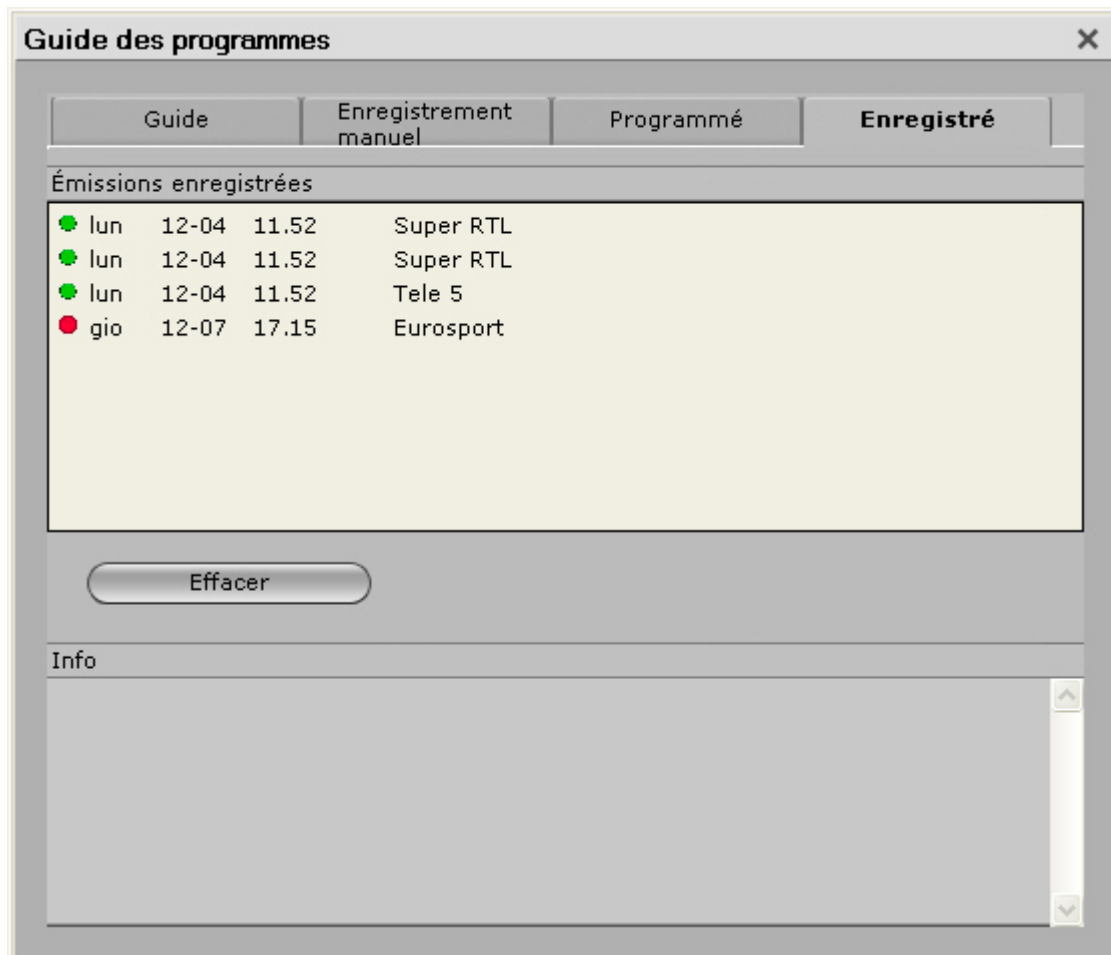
Guide des programmes

×

Guide | Enregistrement manuel | Programmé | Enregistré

Émissions enregistrées

| | | | |
|---|---|---|---|
| lun | 12-04 | 11.52 | Super RTL |
| lun | 12-04 | 11.52 | Super RTL |
| lun | 12-04 | 11.52 | Tele 5 |
| gio | 12-07 | 17.15 | Eurosport |

Effacer

Info